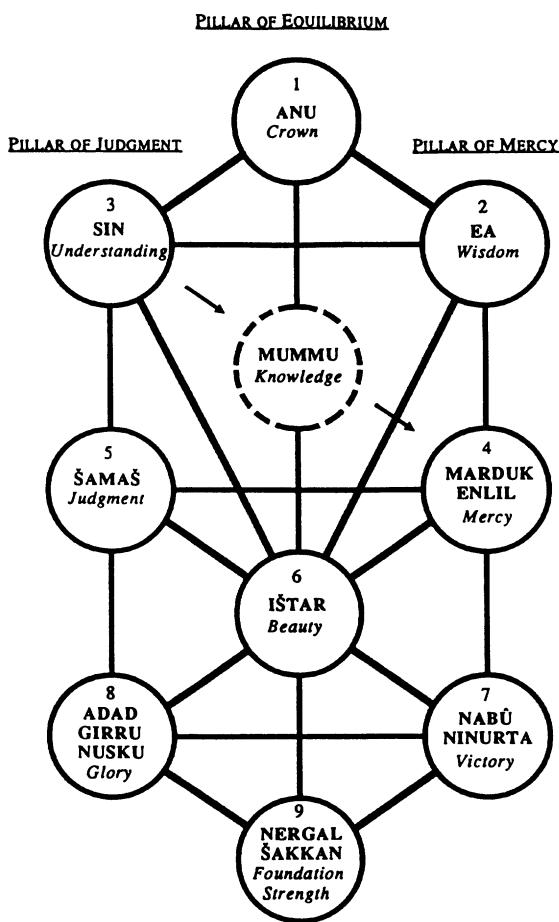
PILLAR OF EQUILIBRIUM

PILLAR OF JUDGMENT

PILLAR OF MERCY

1
ANU
*Crown*

3
SIN
*Understanding*

2
EA
*Wisdom*

MUMMU
*Knowledge*

5
ŠAMAŠ
*Judgment*

4
MARDUK
ENLIL
*Mercy*

6
IŠTAR
*Beauty*

8
ADAD
GIRRU
NUSKU
*Glory*

7
NABÛ
NINURTA
*Victory*

9
NERGAL
ŠAKKAN
*Foundation*
*Strength*